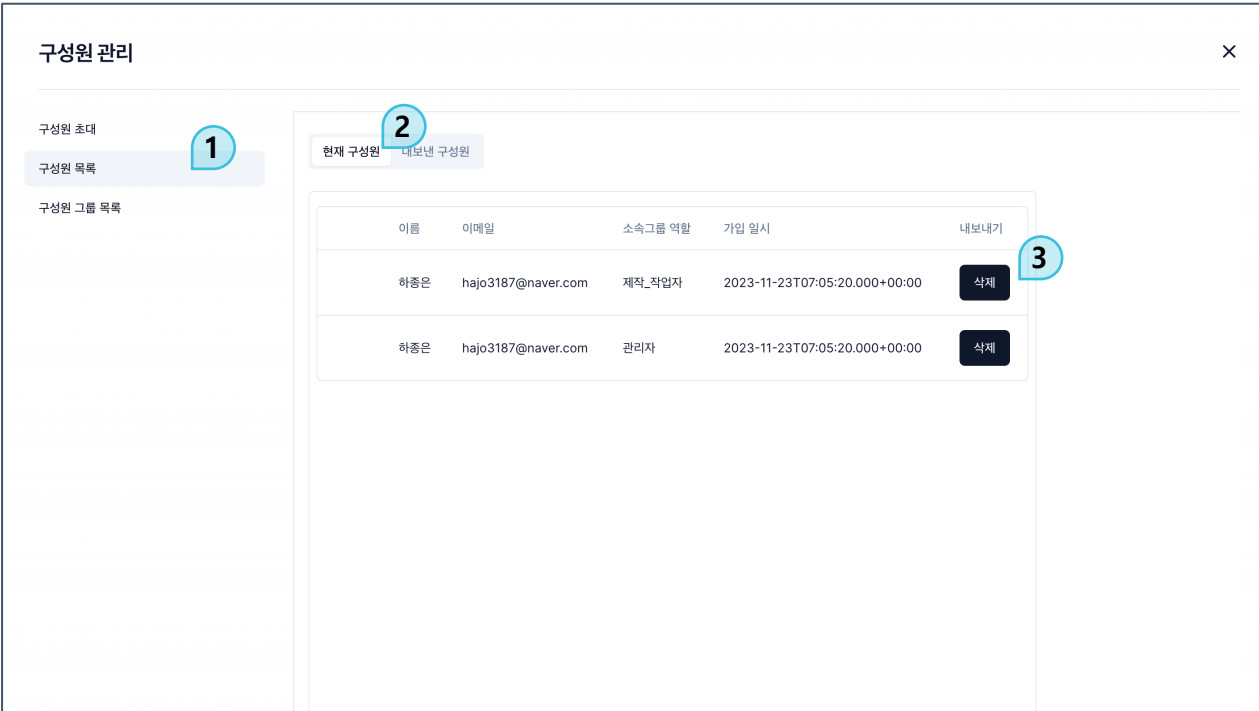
구성원 관리

×

구성원 초대

구성원 목록

구성원 그룹 목록

1

2

현재 구성원 내보낸 구성원

| | 이름 | 이메일 | 소속그룹 역할 | 가입 일시 | 내보내기 |
|---|---|---|---|---|---|
| | 하종은 | hajo3187@naver.com | 제작_작업자 | 2023-11-23T07:05:20.000+00:00 | 삭제 |
| | 하종은 | hajo3187@naver.com | 관리자 | 2023-11-23T07:05:20.000+00:00 | 삭제 |

3